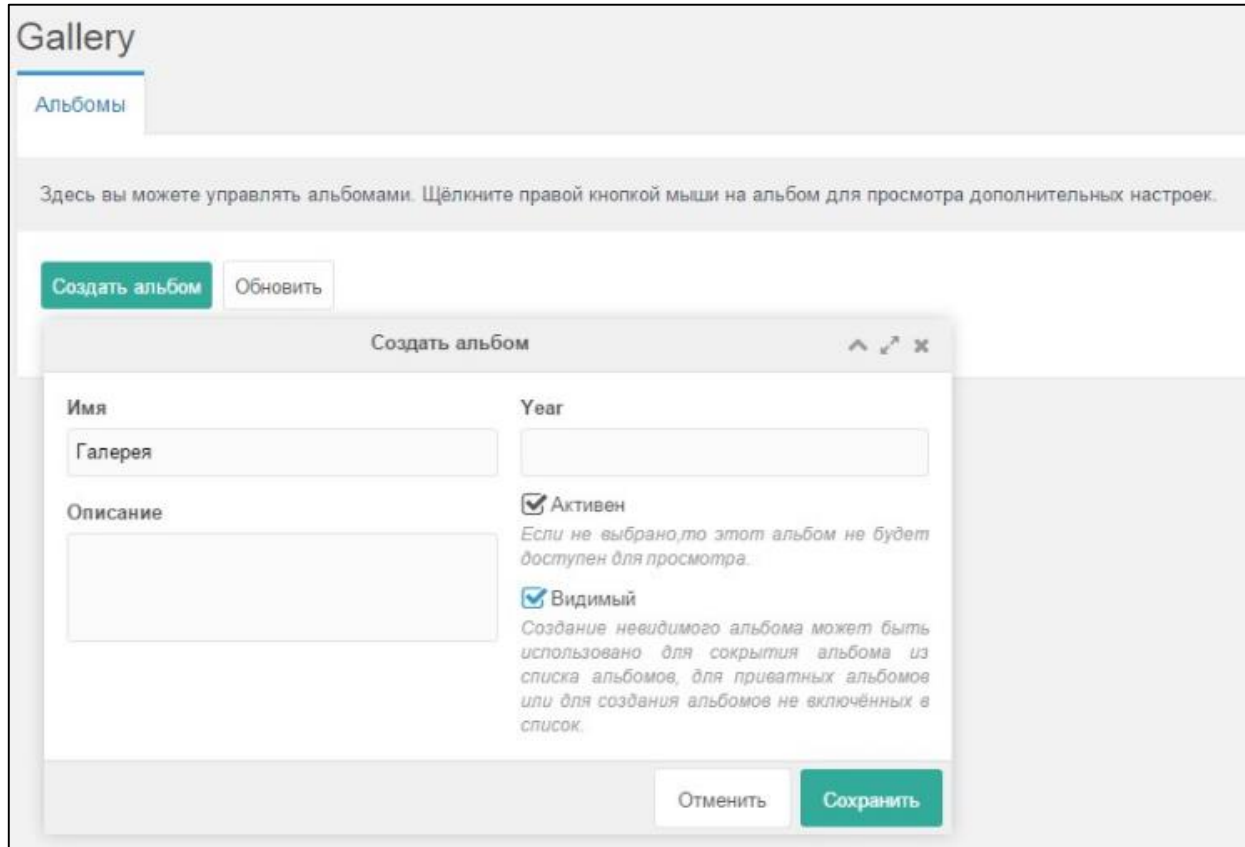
Gallery

Альбомы

Здесь вы можете управлять альбомами. Щёлкните правой кнопкой мыши на альбом для просмотра дополнительных настроек.

Создать альбом Обновить

Создать альбом

Имя

Галерея

Описание

Year

Активен

Если не выбрано,то этот альбом не будет доступен для просмотра.

Видимый

Создание невидимого альбома может быть использовано для сокрытия альбома из списка альбомов, для приватных альбомов или для создания альбомов не включённых в список.

Отменить Сохранить